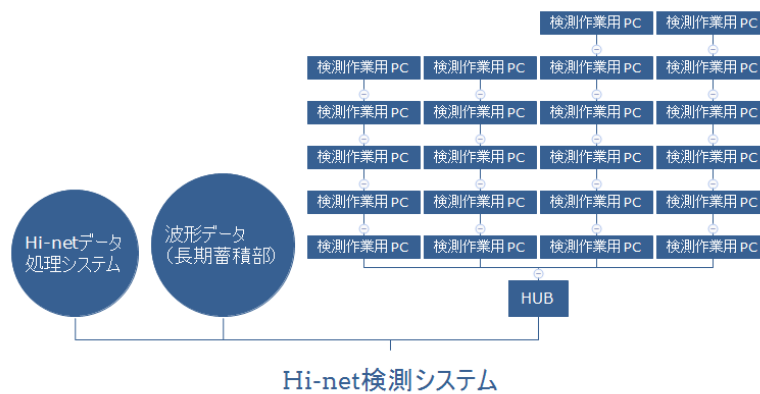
検測作業用 PC
検測作業用 PC

検測作業用 PC
検測作業用 PC
検測作業用 PC
検測作業用 PC

検測作業用 PC
検測作業用 PC
検測作業用 PC
検測作業用 PC

検測作業用 PC
検測作業用 PC
検測作業用 PC
検測作業用 PC

検測作業用 PC
検測作業用 PC
検測作業用 PC
検測作業用 PC

検測作業用 PC
検測作業用 PC
検測作業用 PC
検測作業用 PC

Hi-netデータ処理システム

波形データ（長期蓄積部）

HUB

Hi-net検測システム